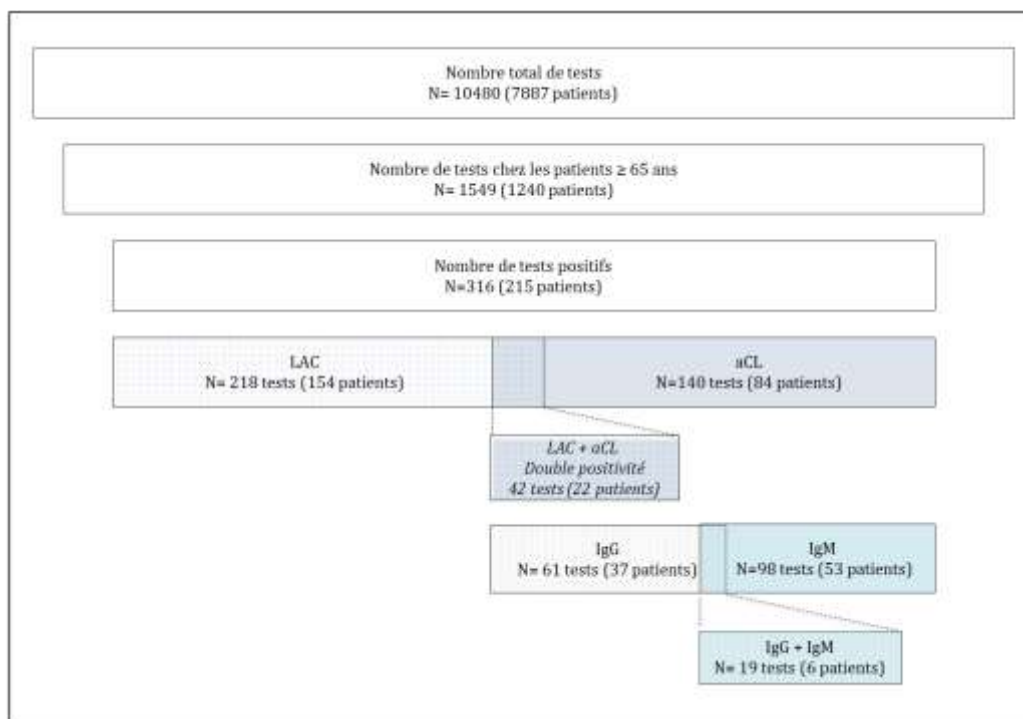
Nombre total de tests
N= 10480 (7887 patients)

Nombre de tests chez les patients ≥ 65 ans
N= 1549 (1240 patients)

Nombre de tests positifs
N=316 (215 patients)

LAC
N= 218 tests (154 patients)

aCL
N=140 tests (84 patients)

LAC + aCL
Double positivité
42 tests (22 patients)

IgG
N= 61 tests (37 patients)

IgM
N=98 tests (53 patients)

IgG + IgM
N= 19 tests (6 patients)